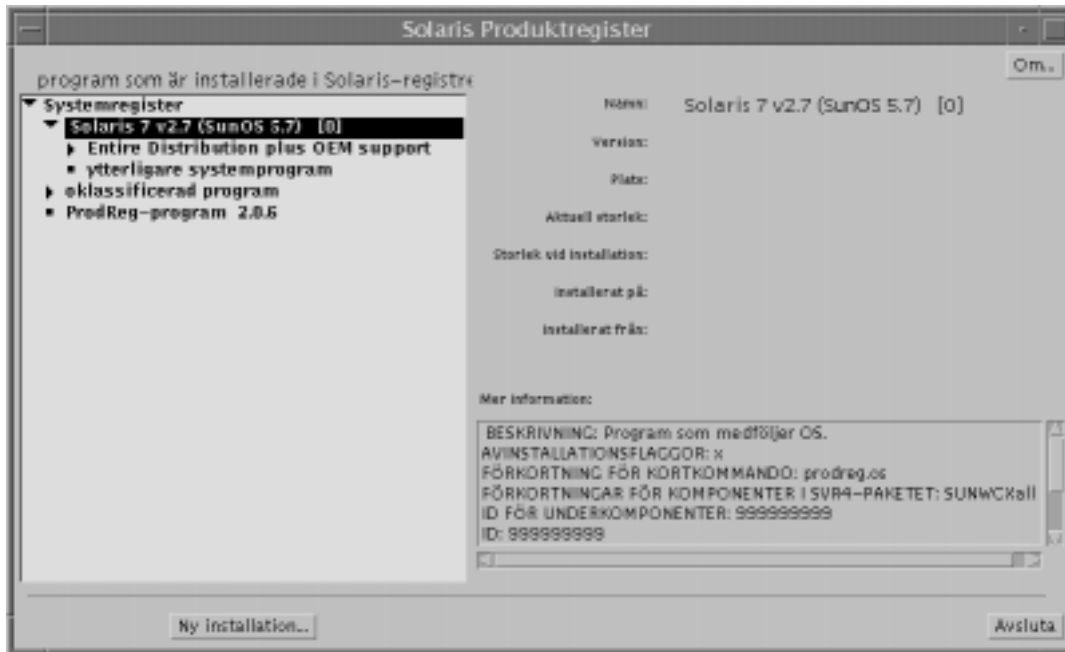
Solaris Produktregister

Om..

program som är installerade i Solaris-registre

Systemregister
Solaris 7 v2.7 (SunOS 5.7) [0]
Entire Distribution plus OEM support
ytterligare systemprogram
oklassificerad program
ProdReg-program 2.0.6

Namn: Solaris 7 v2.7 (SunOS 5.7) [0]

Version:

Plats:

Aktuell storlek:

Storlek vid installation:

Installerat på:

Installerat från:

Mer information:

BESKRIVNING: Program som medföljer OS.
AVINSTALLATIONSFLAGGOR: x
FÖRKORTNING FÖR KORTKOMMANDO: prodreg.os
FÖRKORTNINGAR FÖR KOMPONENTER I SVR4-PAKETET: SUNWCXall
ID FÖR UNDERKOMPONENTER: 999999999
ID: 999999999

Ny installation...

Avsluta